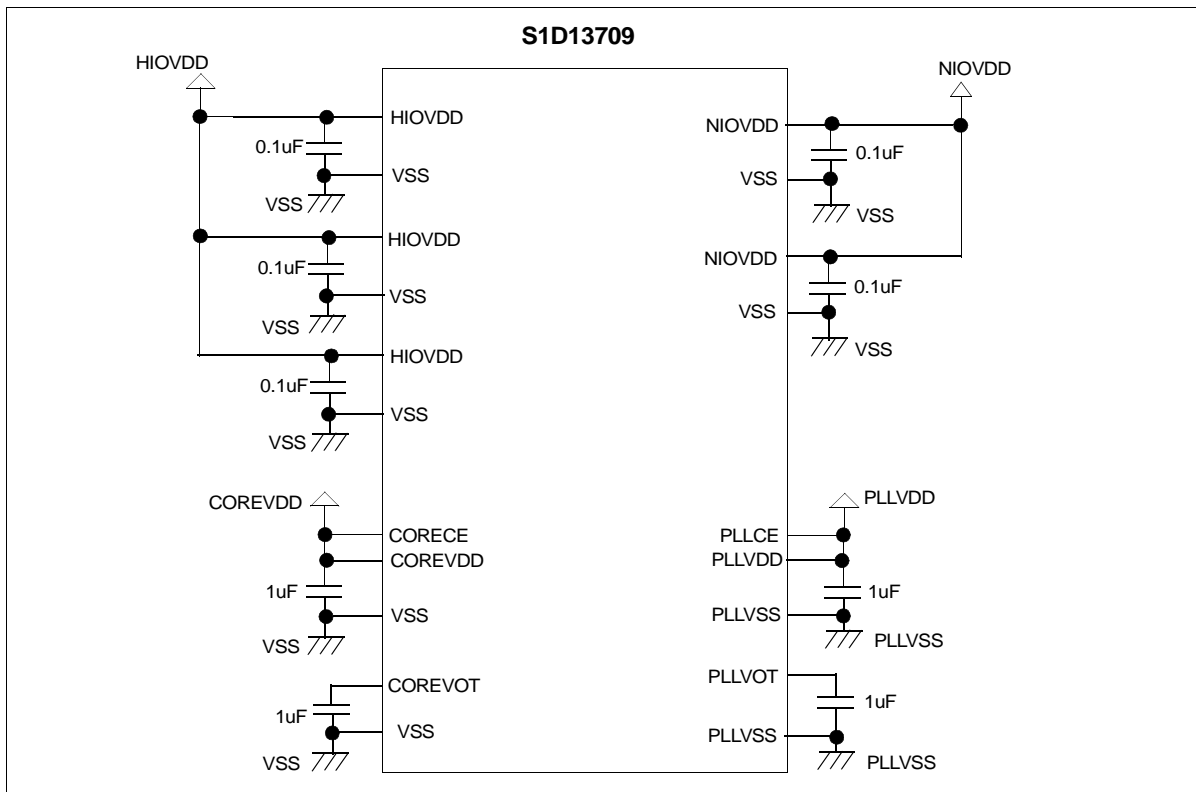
S1D13709

HIOVDD
HIOVDD
0.1uF
VSS
VSS
HIOVDD
0.1uF
VSS
VSS
HIOVDD
0.1uF
VSS
VSS

NIOVDD
NIOVDD
0.1uF
VSS
VSS
NIOVDD
0.1uF
VSS
VSS

COREVDD
CORECE
COREVDD
1uF
VSS
VSS
COREVOT
1uF
VSS
VSS

PLLVDD
PLLCE
PLLVDD
1uF
PLLVSS
PLLVSS
PLLVOT
1uF
PLLVSS
PLLVSS